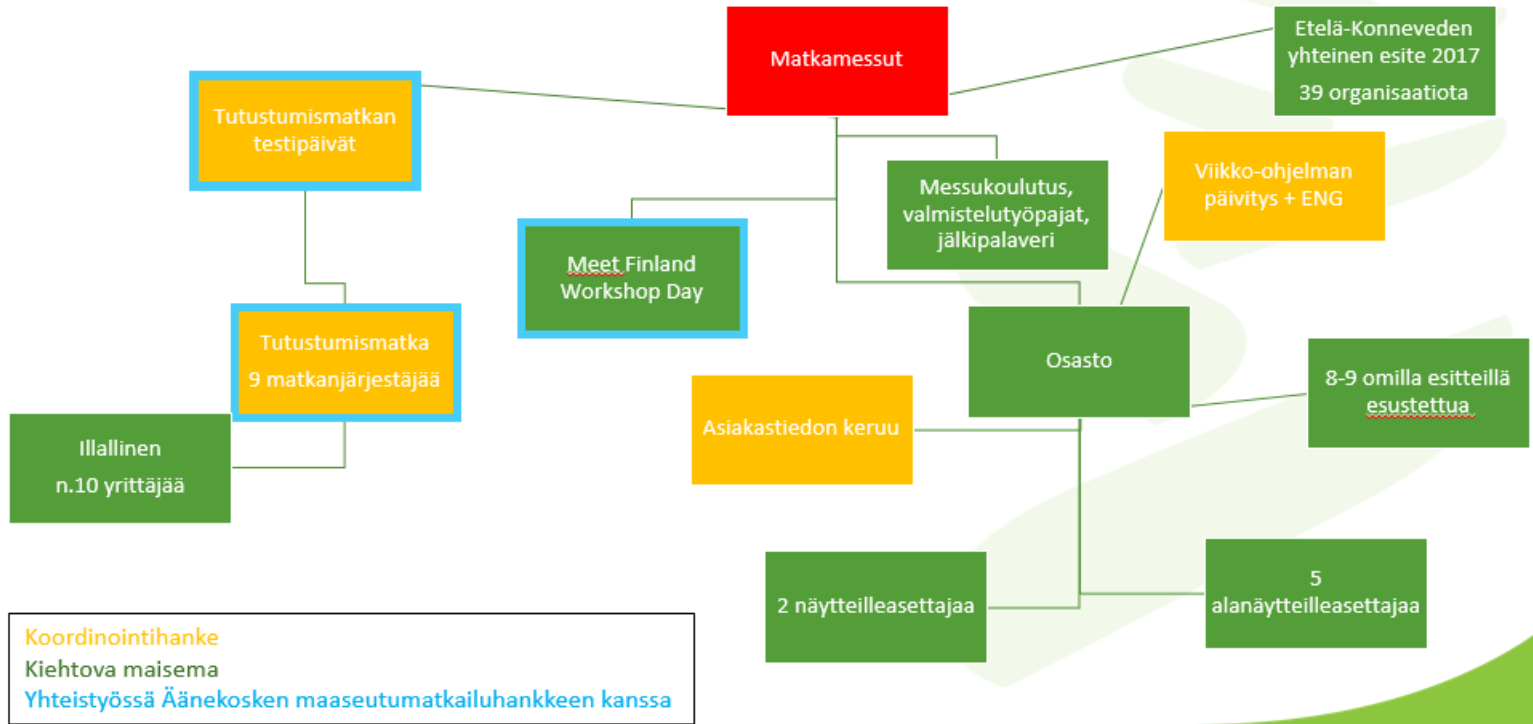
Matkamessut

Etelä-Konneveden yhteinen esite 2017
39 organisaatiota

Tutustumismatkan testipäivät

Messukoulutus, valmistelutyöpajat, jälkipalaveri

Viikko-ohjelman päivitys + ENG

Meet Finland Workshop Day

Tutustumismatka
9 matkanjärjestäjää

Osasto

8-9 omilla esitteillä esustettua

Illallinen
n.10 yrittäjää

Asiakastiedon keruu

2 näytteilleasettajaa

5 alanäytteilleasettajaa

Koordinointihanke
Kiehtova maisema
Yhteistyössä Äänekosken maaseutumatkailuhankkeen kanssa